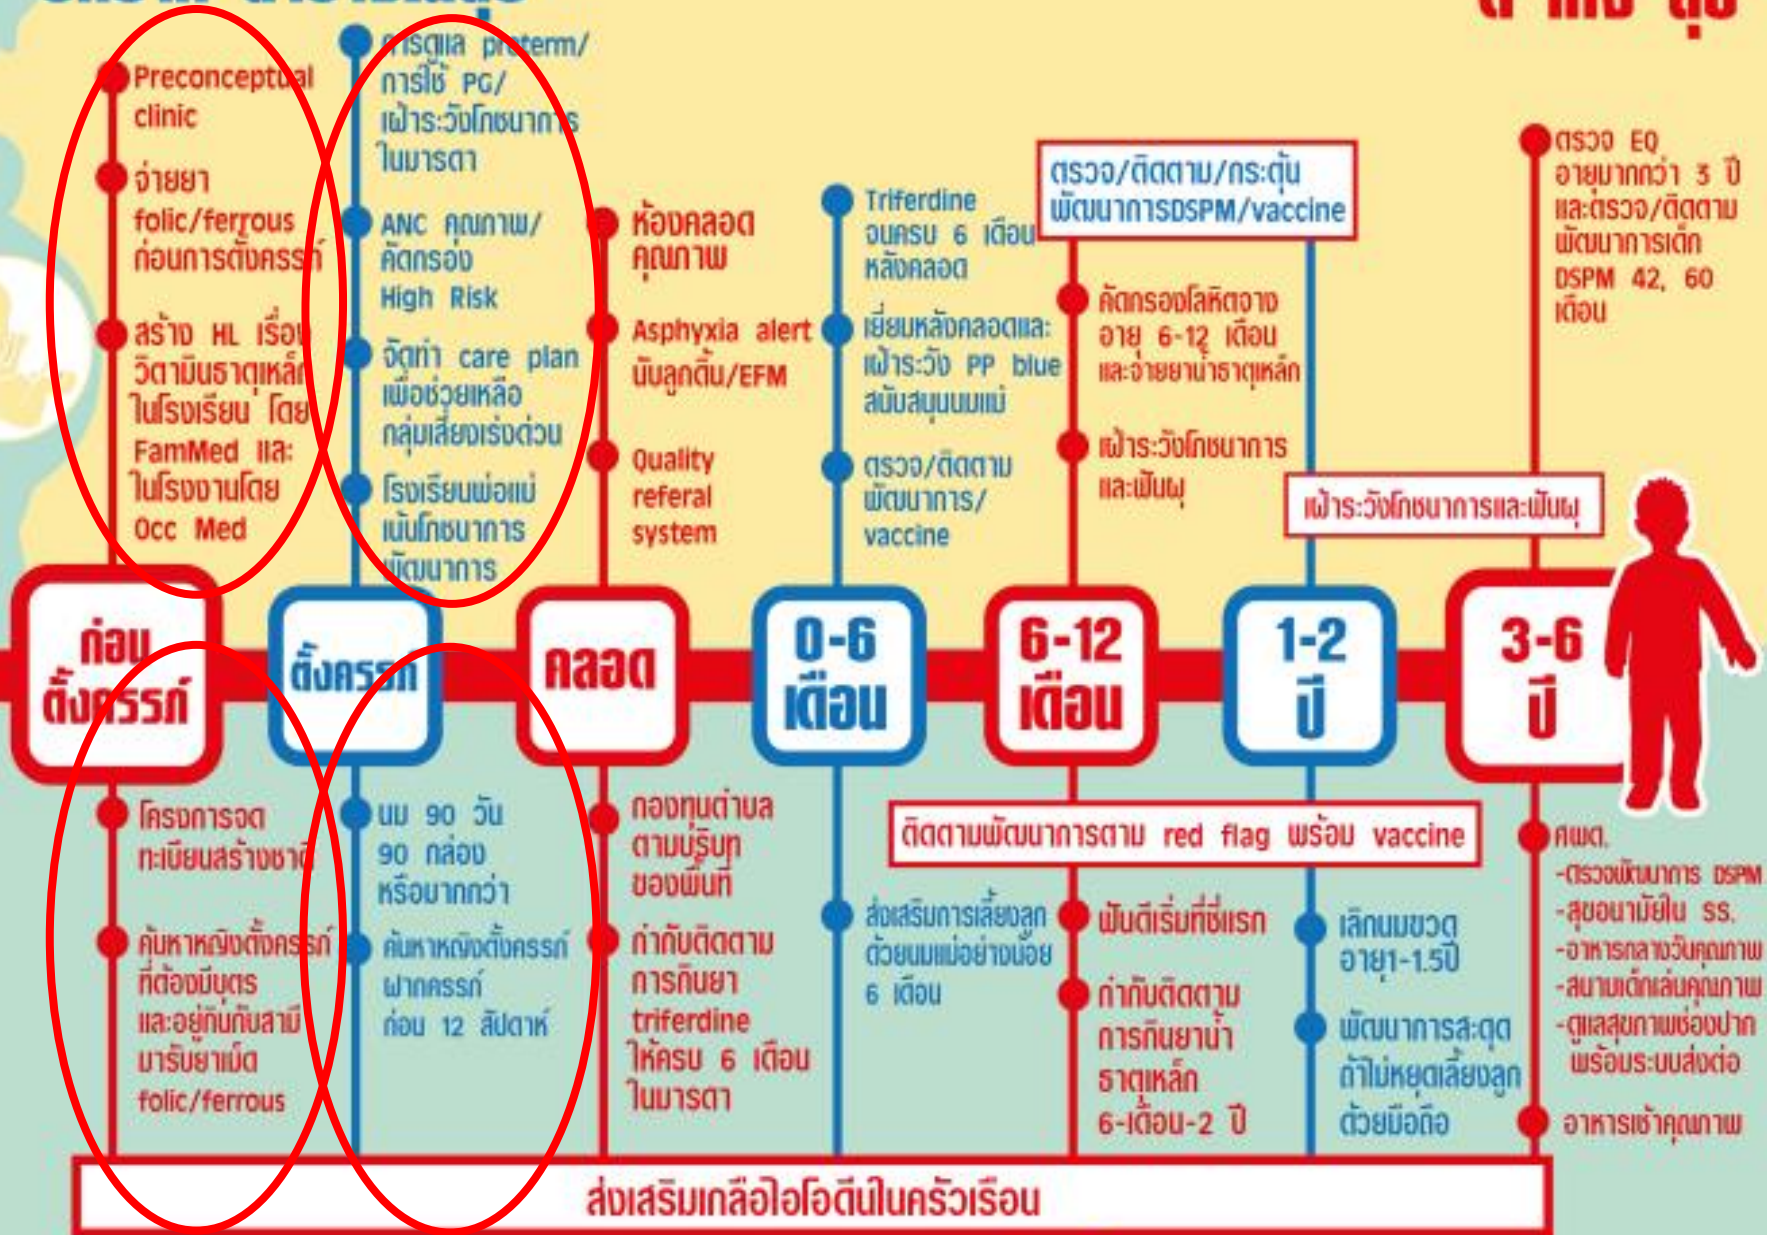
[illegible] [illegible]

Preconceptual clinic

จ่ายยา folic/ferrous ก่อนการตั้งครรภ์

สร้าง HL เรื่อง วิตามินธาตุเหล็ก ในโรงเรียน โดย FamMed และ ในโรงงานโดย Occ Med

การดูแล preterm/ การใช้ PG/ เฝ้าระวังโภชนาการ ในมารดา

ANC คุณภาพ/ คัดกรอง High Risk

จัดทำ care plan เพื่อช่วยเหลือ กลุ่มเสี่ยงเร่งด่วน

โรงเรียนพ่อแม่ เน้นโภชนาการ พัฒนาการ

ห้องคลอด คุณภาพ

Asphyxia alert นับลูกดิ้น/EFM

Quality referal system

Triferdine จนครบ 6 เดือน หลังคลอด

เยี่ยมหลังคลอดและ เฝ้าระวัง PP blue สนับสนุนนมแม่

ตรวจ/ติดตาม พัฒนาการ/ vaccine

ตรวจ/ติดตาม/กระตุ้น พัฒนาการDSPM/vaccine

คัดกรองโลหิตจาง อายุ 6-12 เดือน และจ่ายยาน้ำธาตุเหล็ก

เฝ้าระวังโภชนาการ และฟันผุ

เฝ้าระวังโภชนาการและฟันผุ

ตรวจ EQ อายุมากกว่า 3 ปี และตรวจ/ติดตาม พัฒนาการเด็ก DSPM 42, 60 เดือน

ก่อน ตั้งครรภ์

ตั้งครรภ์

คลอด

0-6 เดือน

6-12 เดือน

1-2 ปี

3-6 ปี

โครงการจด ทะเบียนสร้างชาติ

ค้นหาหญิงตั้งครรภ์ ที่ต้องมีบุตร และอยู่กินกับสามี มารับยาเม็ด folic/ferrous

นม 90 วัน 90 กล่อง หรือมากกว่า

ค้นหาหญิงตั้งครรภ์ ฝากครรภ์ ก่อน 12 สัปดาห์

กองทุนตำบล ตามบริบท ของพื้นที่

กำกับติดตาม การกินยา triferdine ให้ครบ 6 เดือน ในมารดา

ติดตามพัฒนาการตาม red flag พร้อม vaccine

ส่งเสริมการเลี้ยงลูก ด้วยนมแม่อย่างน้อย 6 เดือน

ฟันดีเริ่มที่ซี่แรก

กำกับติดตาม การกินยาน้ำ ธาตุเหล็ก 6-เดือน-2 ปี

เลิกนมขวด อายุ1-1.5ปี

พัฒนาการสะดุด ถ้าไม่หยุดเลี้ยงลูก ด้วยมือถือ

ศพด.
-ตรวจพัฒนาการ DSPM
-สุขอนามัยใน ss.
-อาหารกลางวันคุณภาพ
-สนามเด็กเล่นคุณภาพ
-ดูแลสุขภาพช่องปาก พร้อมระบบส่งต่อ

อาหารเช้าคุณภาพ

ส่งเสริมเกลือไอโอดีนในครัวเรือน